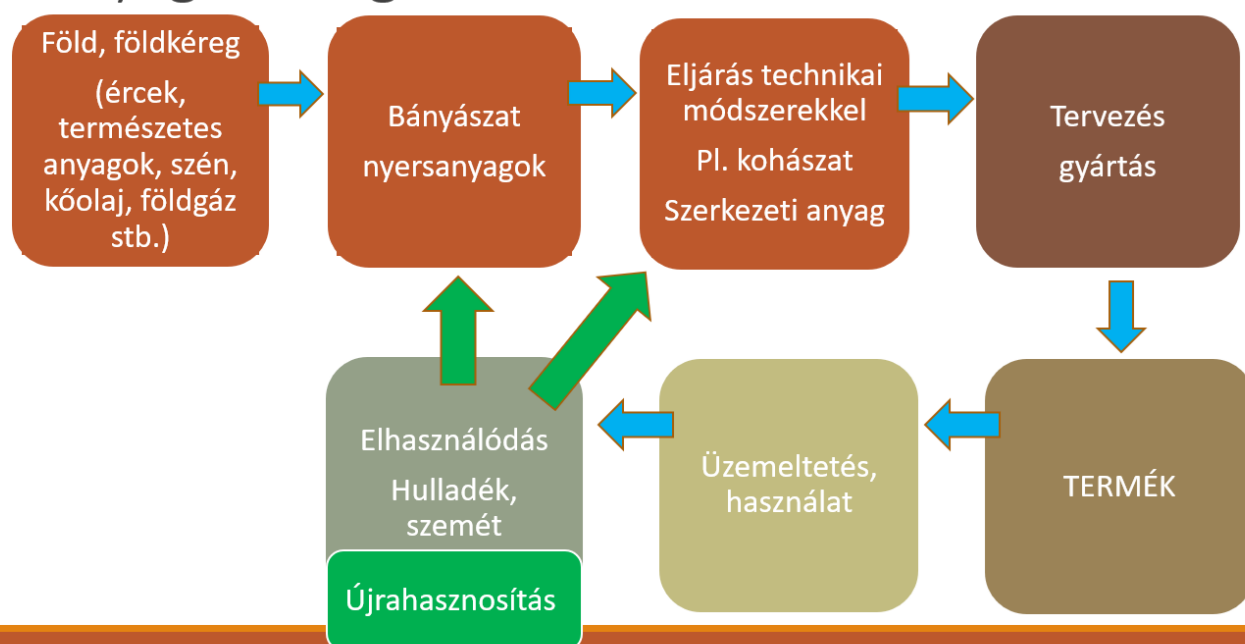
Föld, földkéreg

(ércek, természetes anyagok, szén, kőolaj, földgáz stb.)

Bányászat

nyersanyagok

Eljárás technikai módszerekkel

Pl. kohászat

Szerkezeti anyag

Tervezés

gyártás

TERMÉK

Üzemeltetés, használat

Elhasználódás

Hulladék, szemét

Újrahasznosítás